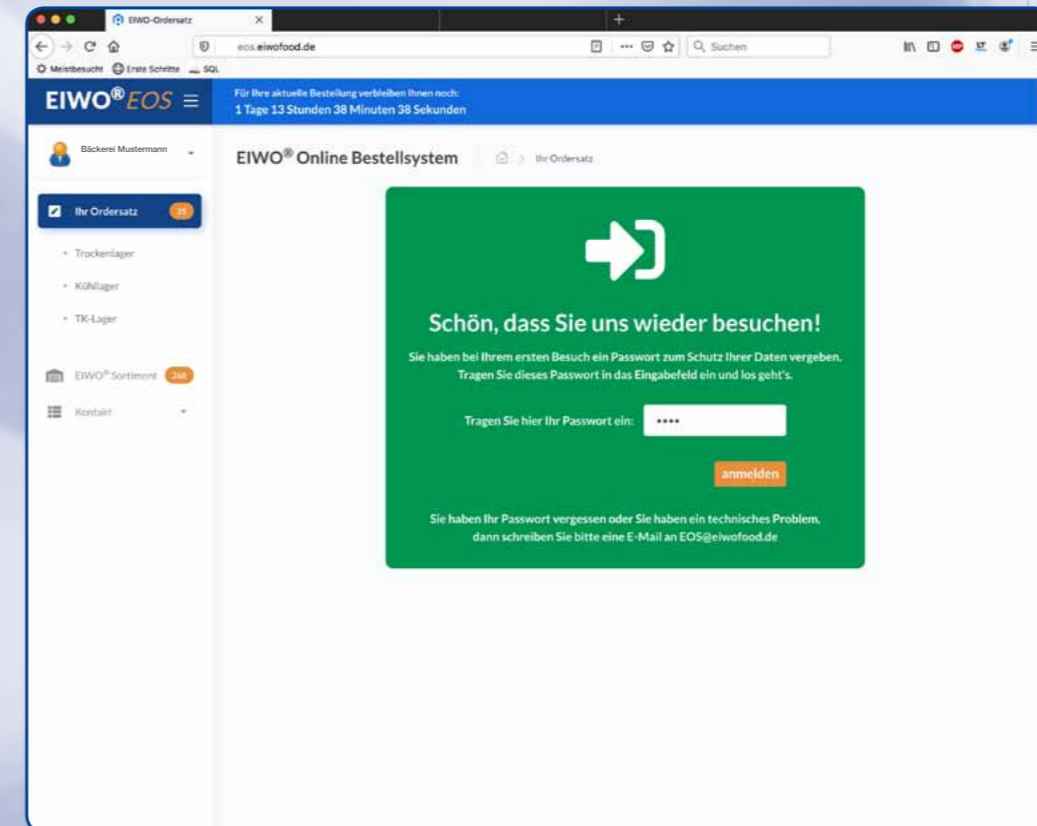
EIWO-Ordersatz

eos.eiwofood.de

Suchen

Meistbesucht Erste Schritte SQL

EIWO® EOS

Für Ihre aktuelle Bestellung verbleiben Ihnen noch:
1 Tage 13 Stunden 38 Minuten 38 Sekunden

Bäckerei Mustermann

Ihr Ordersatz 25

Trockenlager

Kühllager

TK-Lager

EIWO® Sortiment 268

Kontakt

EIWO® Online Bestellsystem

Ihr Ordersatz

Schön, dass Sie uns wieder besuchen!

Sie haben bei Ihrem ersten Besuch ein Passwort zum Schutz Ihrer Daten vergeben. Tragen Sie dieses Passwort in das Eingabefeld ein und los geht's.

Tragen Sie hier Ihr Passwort ein: ••••

anmelden

Sie haben Ihr Passwort vergessen oder Sie haben ein technisches Problem, dann schreiben Sie bitte eine E-Mail an EOS@eiwofood.de